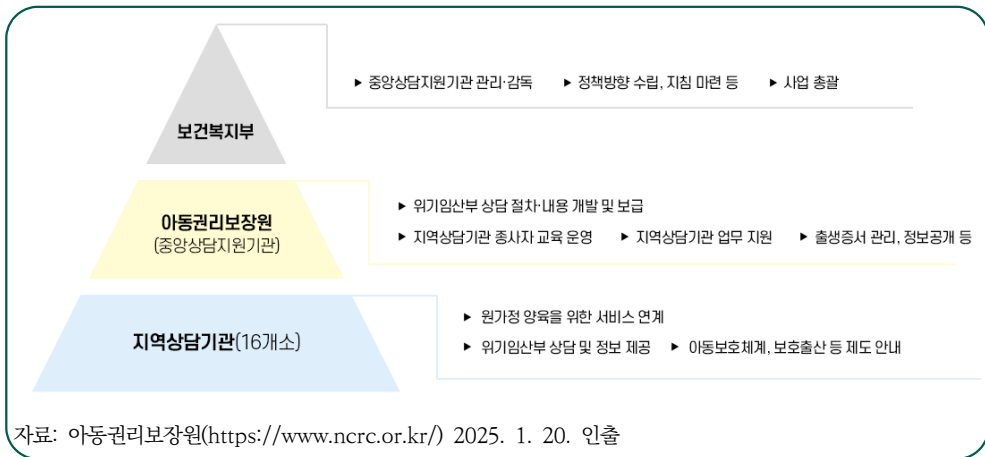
보건복지부

▶ 중앙상담지원기관 관리·감독 ▶ 정책방향 수립, 지침 마련 등 ▶ 사업 총괄

아동권리보장원
(중앙상담지원기관)

▶ 위기임산부 상담 절차·내용 개발 및 보급
▶ 지역상담기관 종사자 교육 운영 ▶ 지역상담기관 업무 지원 ▶ 출생증서 관리, 정보공개 등

지역상담기관(16개소)

▶ 원가정 양육을 위한 서비스 연계
▶ 위기임산부 상담 및 정보 제공 ▶ 아동보호체계, 보호출산 등 제도 안내

자료: 아동권리보장원(https://www.ncrc.or.kr/) 2025. 1. 20. 인출